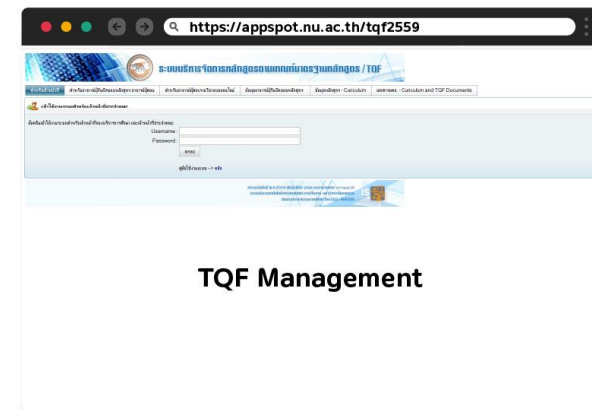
https://appspot.nu.ac.th/tqf2559

ระบบบริหารจัดการหลักสูตรตามเกณฑ์มาตรฐานหลักสูตร / TQF

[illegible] | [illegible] | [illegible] | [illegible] | ข้อมูลหลักสูตร : Curriculum | เอกสาร : Curriculum and TQF Documents

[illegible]

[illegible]

Username:

Password:

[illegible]

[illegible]

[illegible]

TQF Management